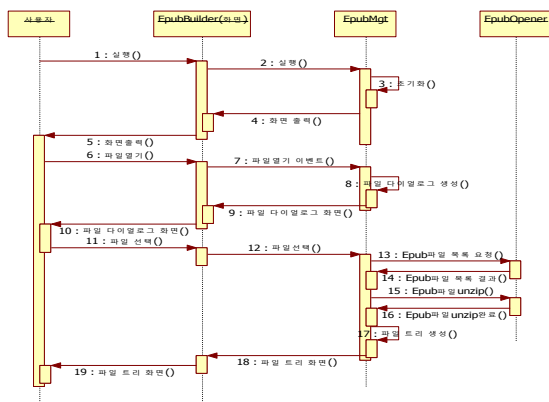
사용자

EpubBuilder(화면)

EpubMgt

EpubOpener

1 : 실행()

2 : 실행()

3 : 초기화()

4 : 화면 출력()

5 : 화면출력()

6 : 파일열기()

7 : 파일열기 이벤트()

8 : 파일 다이얼로그 생성()

9 : 파일 다이얼로그 화면()

10 : 파일 다이얼로그 화면()

11 : 파일 선택()

12 : 파일선택()

13 : Epub파일 목록 요청()

14 : Epub파일 목록 결과()

15 : Epub파일unzip()

16 : Epub파일unzip완료()

17 : 파일 트리 생성()

18 : 파일 트리 화면()

19 : 파일 트리 화면()